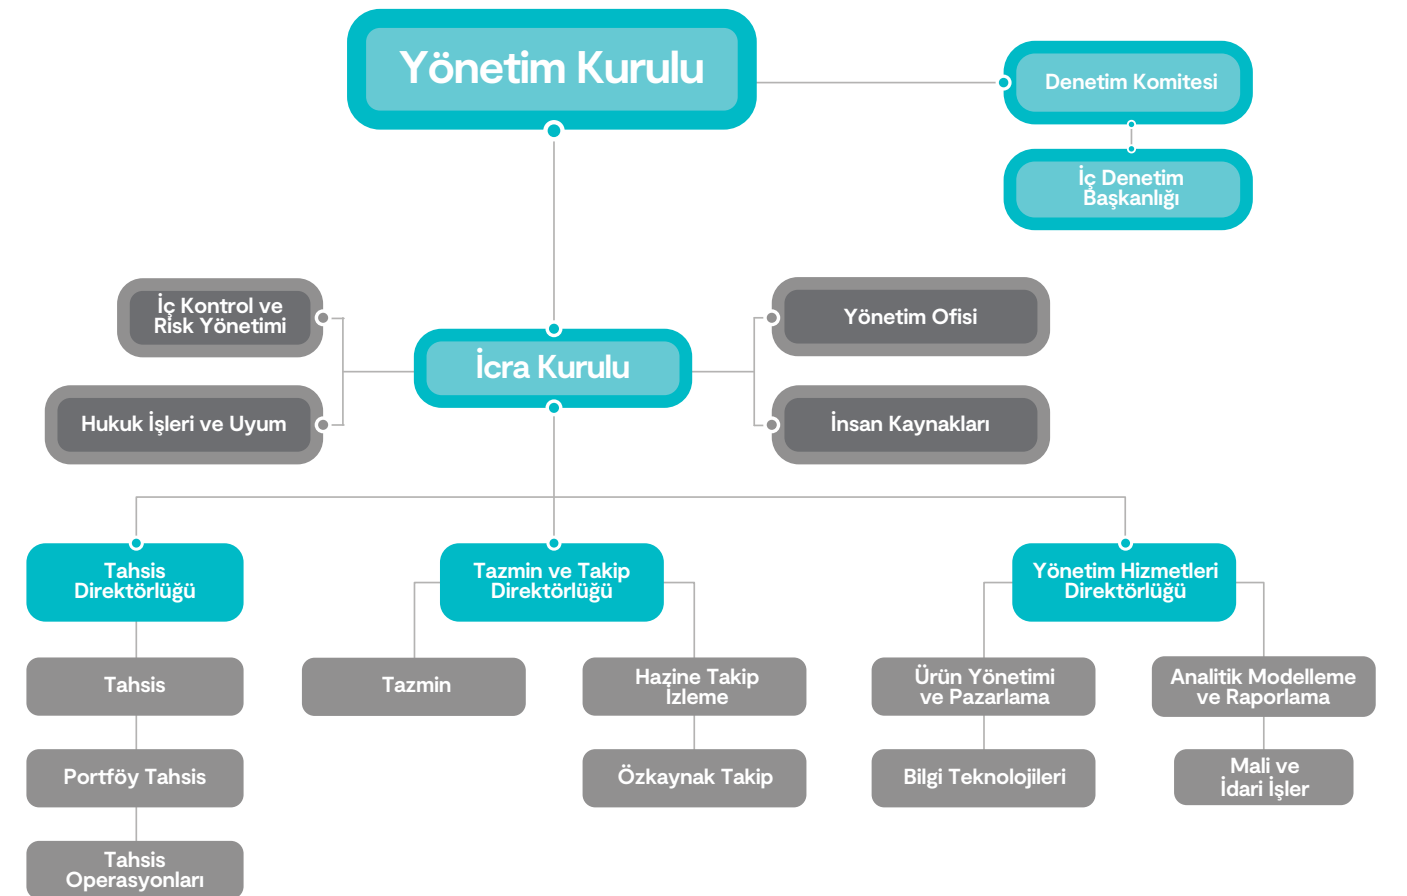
Yönetim Kurulu

Denetim Komitesi

İç Denetim Başkanlığı

İç Kontrol ve Risk Yönetimi

Hukuk İşleri ve Uyum

İcra Kurulu

Yönetim Ofisi

İnsan Kaynakları

Tahsis Direktörlüğü

Tahsis

Portföy Tahsis

Tahsis Operasyonları

Tazmin ve Takip Direktörlüğü

Tazmin

Hazine Takip İzleme

Özkaynak Takip

Yönetim Hizmetleri Direktörlüğü

Ürün Yönetimi ve Pazarlama

Bilgi Teknolojileri

Analitik Modelleme ve Raporlama

Mali ve İdari İşler